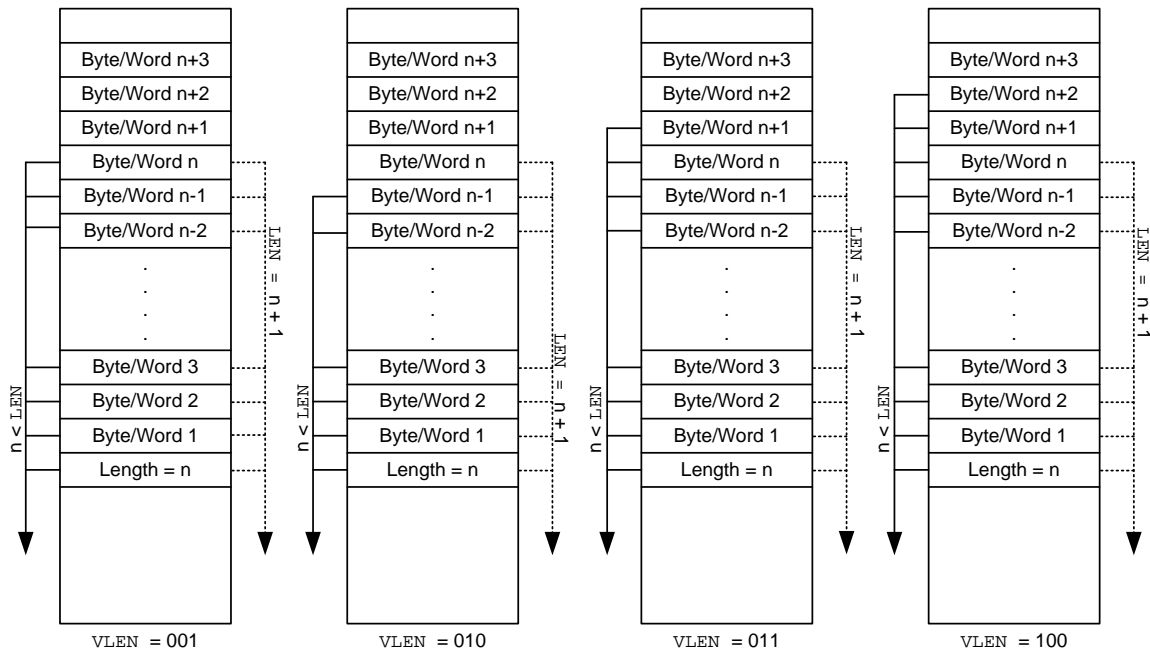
Byte/Word n+3
Byte/Word n+2
Byte/Word n+1
Byte/Word n
Byte/Word n-1
Byte/Word n-2
.
.
.
.
Byte/Word 3
Byte/Word 2
Byte/Word 1
Length = n
n < LEN
LEN = n + 1
VLEN = 001

Byte/Word n+3
Byte/Word n+2
Byte/Word n+1
Byte/Word n
Byte/Word n-1
Byte/Word n-2
.
.
.
.
Byte/Word 3
Byte/Word 2
Byte/Word 1
Length = n
n < LEN
LEN = n + 1
VLEN = 010

Byte/Word n+3
Byte/Word n+2
Byte/Word n+1
Byte/Word n
Byte/Word n-1
Byte/Word n-2
.
.
.
.
Byte/Word 3
Byte/Word 2
Byte/Word 1
Length = n
n < LEN
LEN = n + 1
VLEN = 011

Byte/Word n+3
Byte/Word n+2
Byte/Word n+1
Byte/Word n
Byte/Word n-1
Byte/Word n-2
.
.
.
.
Byte/Word 3
Byte/Word 2
Byte/Word 1
Length = n
n < LEN
LEN = n + 1
VLEN = 100